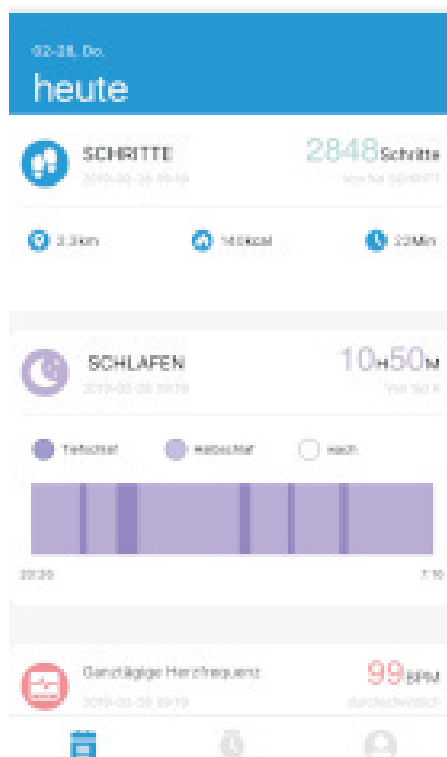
02-28, Do.

heute

SCHRITTE

2019-02-28 09:19

2848Schritte

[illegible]

2.3km

140kcal

22Min

SCHLAFEN

2019-02-28 09:19

10H50M

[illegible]

Tiefschlaf

Leichtschlaf

wach

22:20

7:10

Ganztägige Herzfrequenz

2019-02-28 09:19

99BPM

durchschnittlich